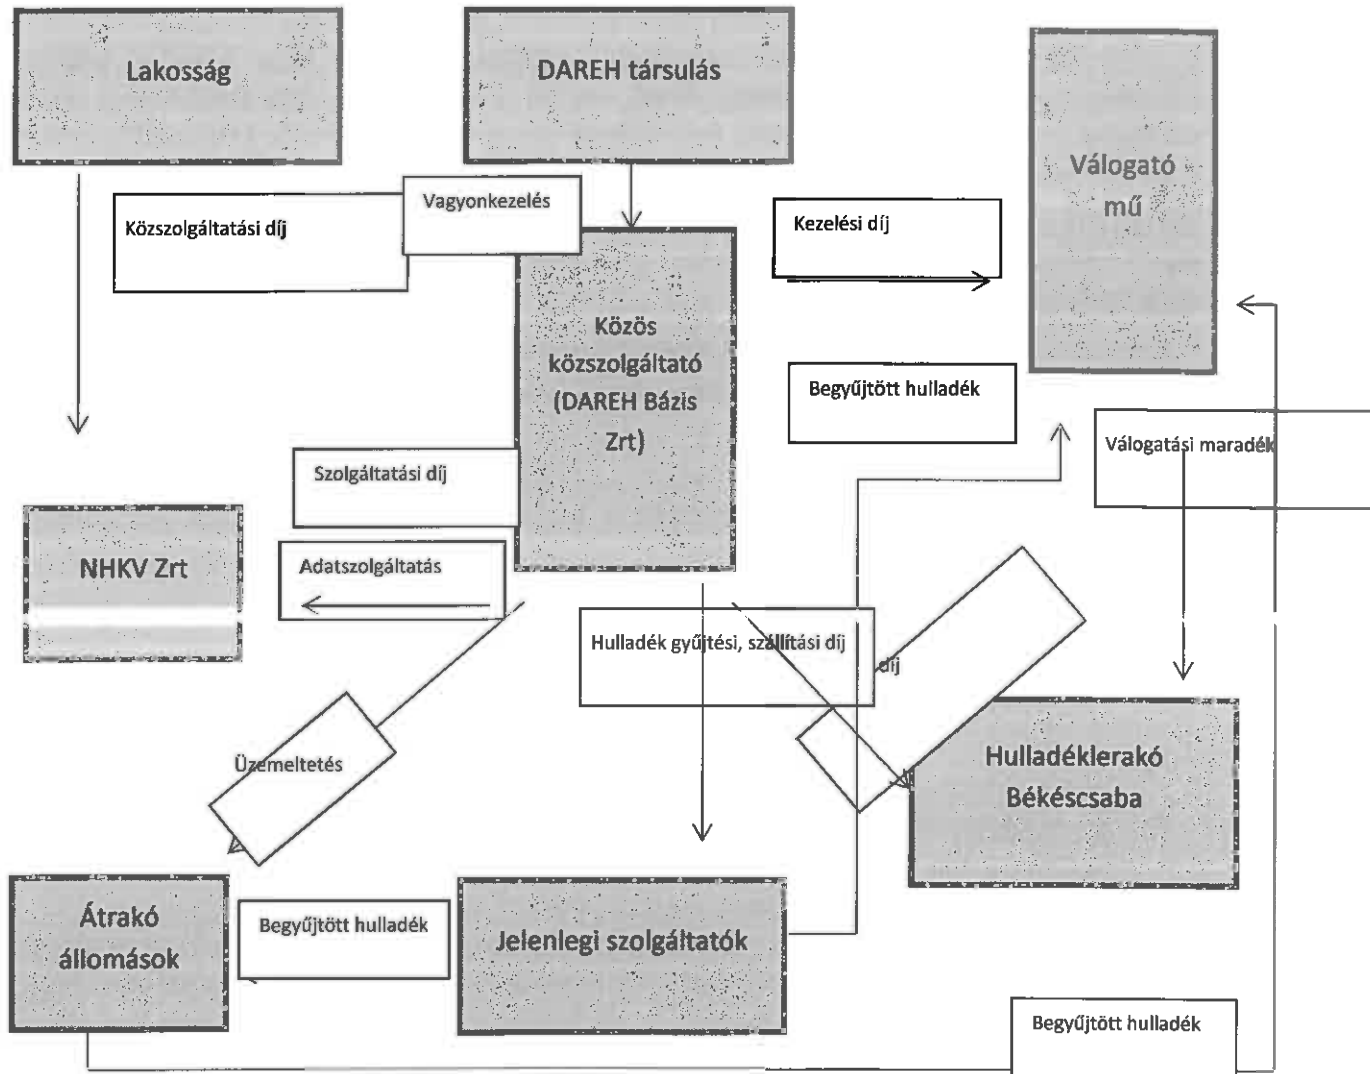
Lakosság

DAREH társulás

Válogató mű

Vagyonkezelés

Közszolgáltatási díj

Kezelési díj

Közös közszolgáltató (DAREH Bázis Zrt)

Begyűjtött hulladék

Válogatási maradék

Szolgáltatási díj

NHKV Zrt

Adatszolgáltatás

Hulladék gyűjtési, szállítási díj

díj

Üzemeltetés

Hulladéklerakó Békéscsaba

Átrakó állomások

Begyűjtött hulladék

Jelenlegi szolgáltatók

Begyűjtött hulladék